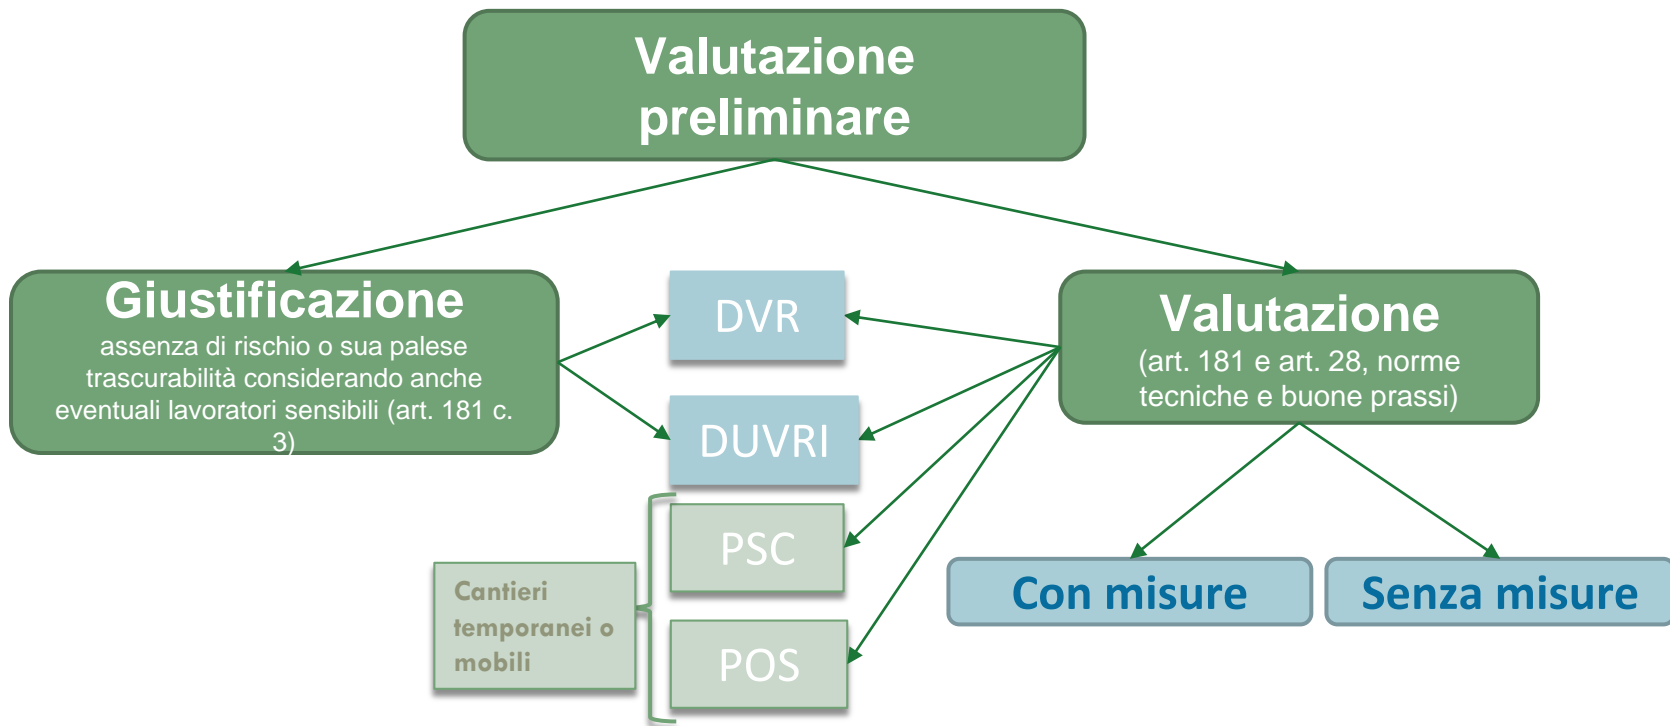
Valutazione preliminare

Giustificazione
assenza di rischio o sua palese trascurabilità considerando anche eventuali lavoratori sensibili (art. 181 c. 3)

DVR

DUVRI

PSC

POS

Cantieri temporanei o mobili

Valutazione
(art. 181 e art. 28, norme tecniche e buone prassi)

Con misure

Senza misure